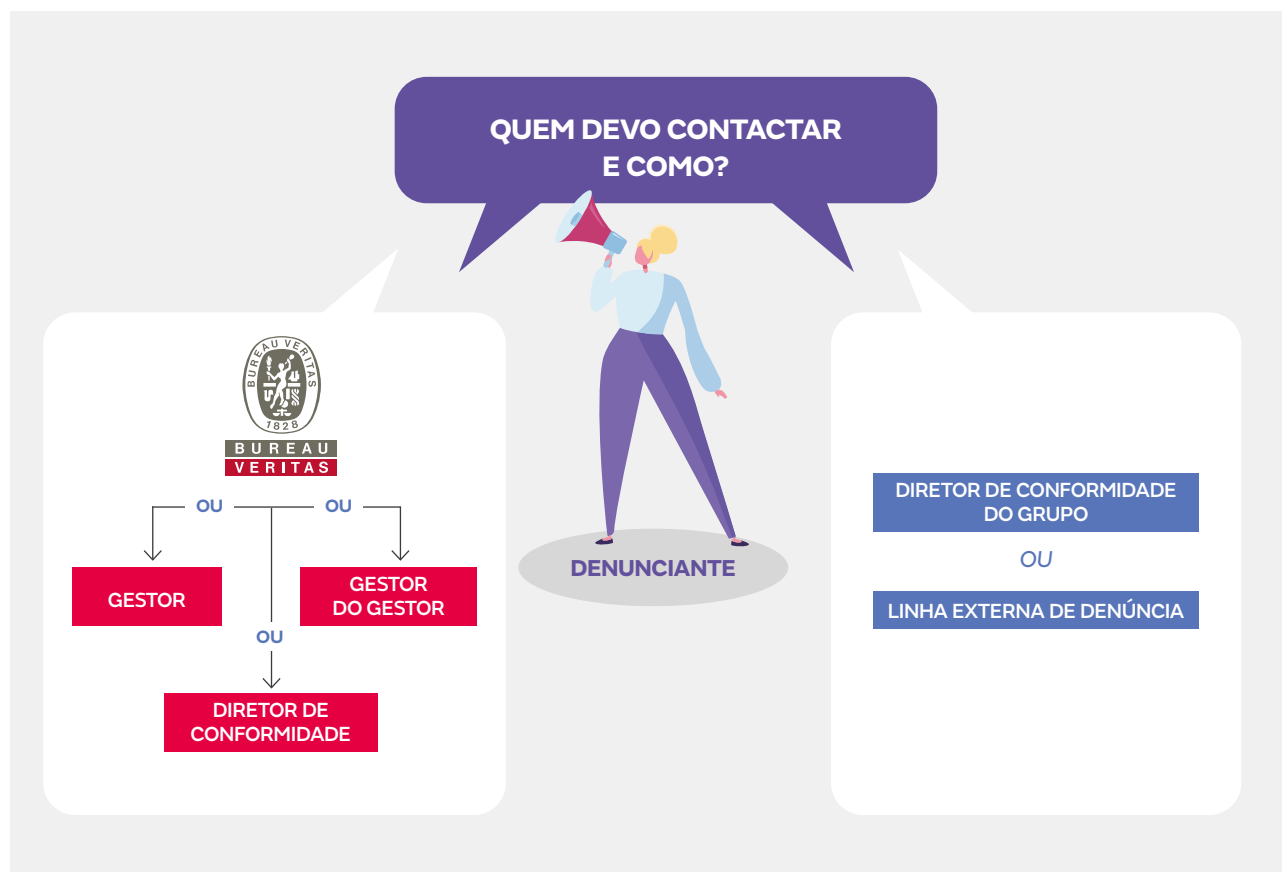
QUEM DEVO CONTACTAR E COMO?

BUREAU VERITAS 1828

BUREAU VERITAS

OU

OU

GESTOR

GESTOR DO GESTOR

OU

DIRETOR DE CONFORMIDADE

DENUNCIANTE

DIRETOR DE CONFORMIDADE DO GRUPO

OU

LINHA EXTERNA DE DENÚNCIA